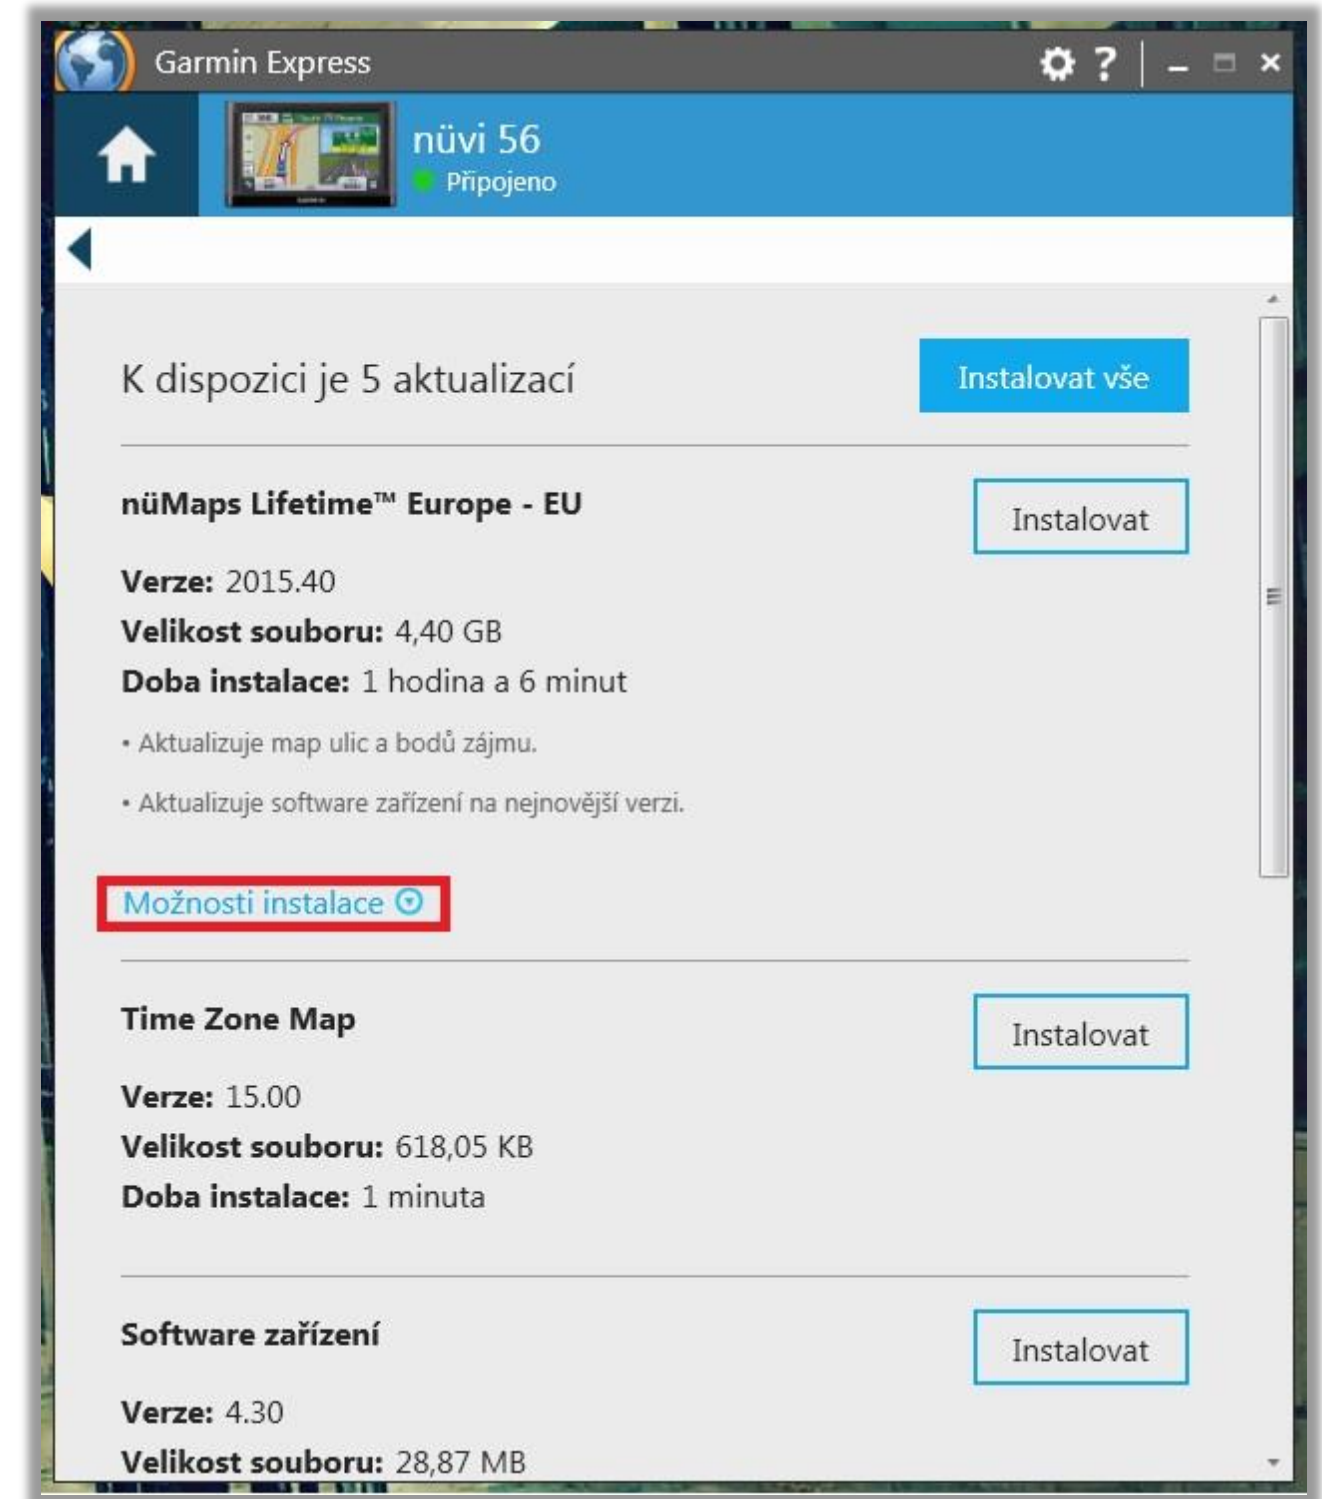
Garmin Express

? – ×

nüvi 56
Připojeno

K dispozici je 5 aktualizací

Instalovat vše

nüMaps Lifetime™ Europe - EU

Instalovat

**Verze:** 2015.40
**Velikost souboru:** 4,40 GB
**Doba instalace:** 1 hodina a 6 minut

• Aktualizuje map ulic a bodů zájmu.

• Aktualizuje software zařízení na nejnovější verzi.

Možnosti instalace

Time Zone Map

Instalovat

**Verze:** 15.00
**Velikost souboru:** 618,05 KB
**Doba instalace:** 1 minuta

Software zařízení

Instalovat

**Verze:** 4.30
**Velikost souboru:** 28,87 MB